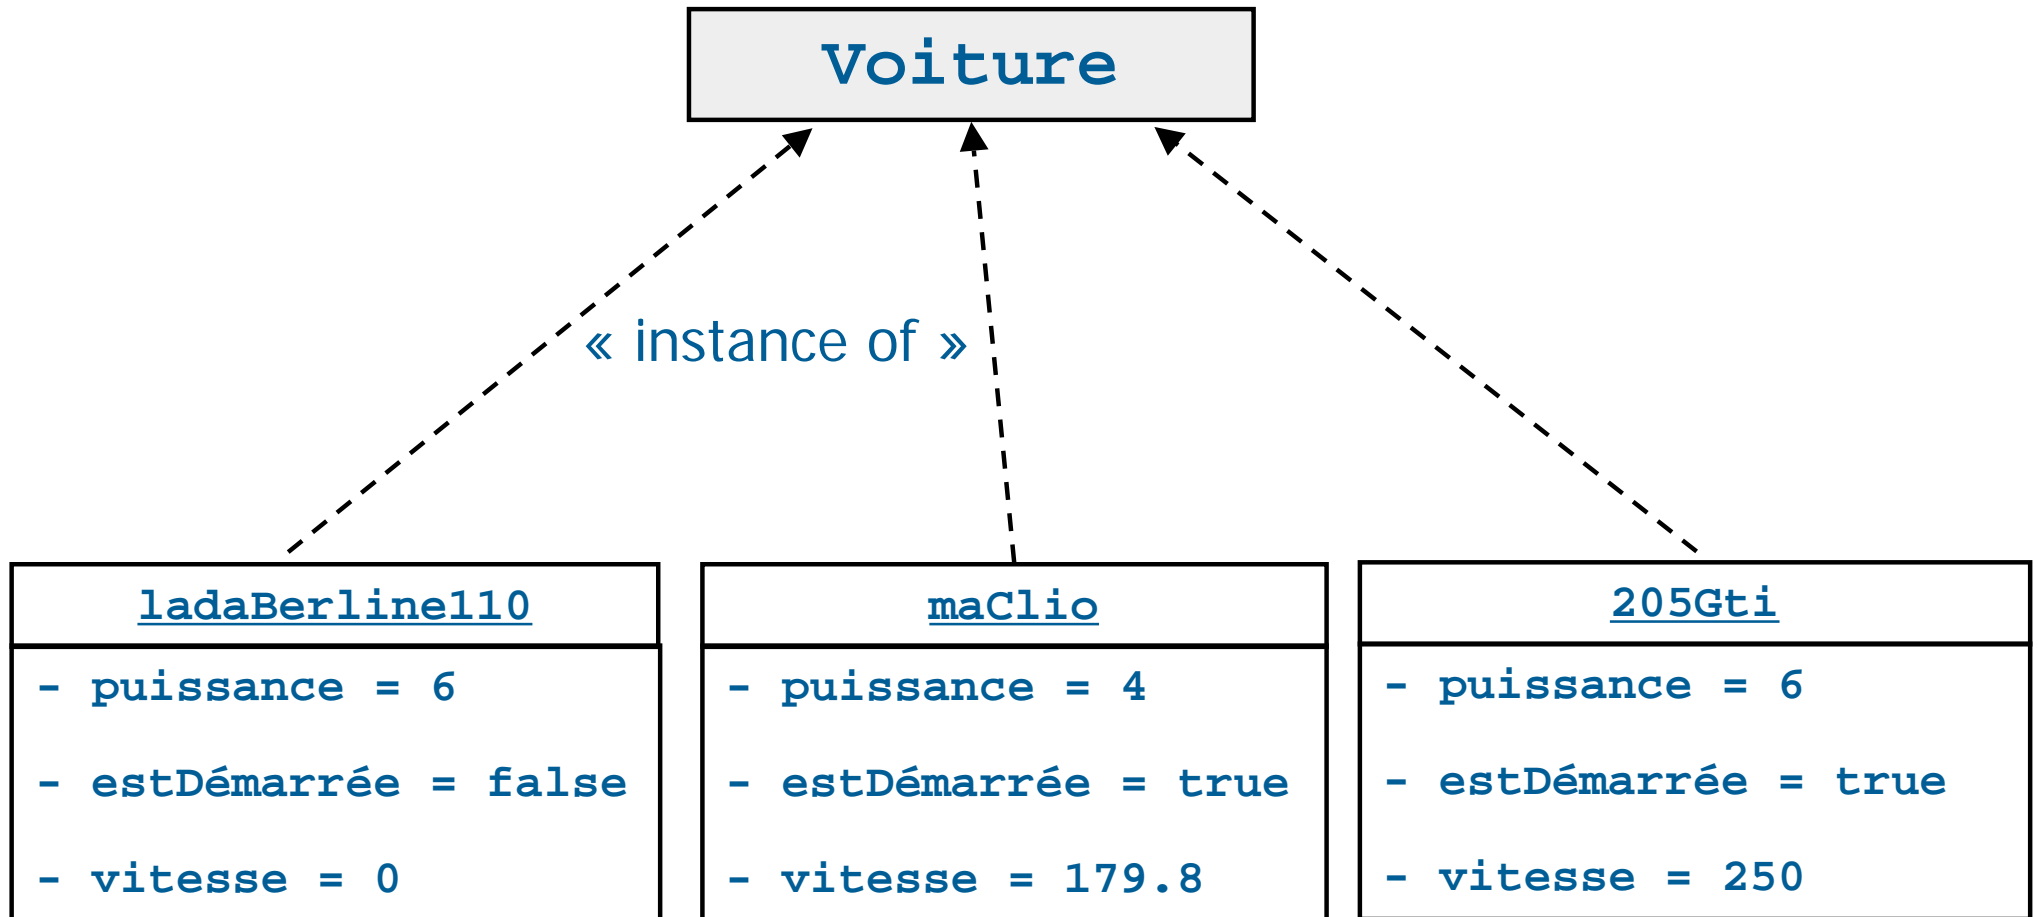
Voiture

« instance of »

ladaBerline110

- puissance = 6

- estDémarrée = false

- vitesse = 0

maClio

- puissance = 4

- estDémarrée = true

- vitesse = 179.8

205Gti

- puissance = 6

- estDémarrée = true

- vitesse = 250